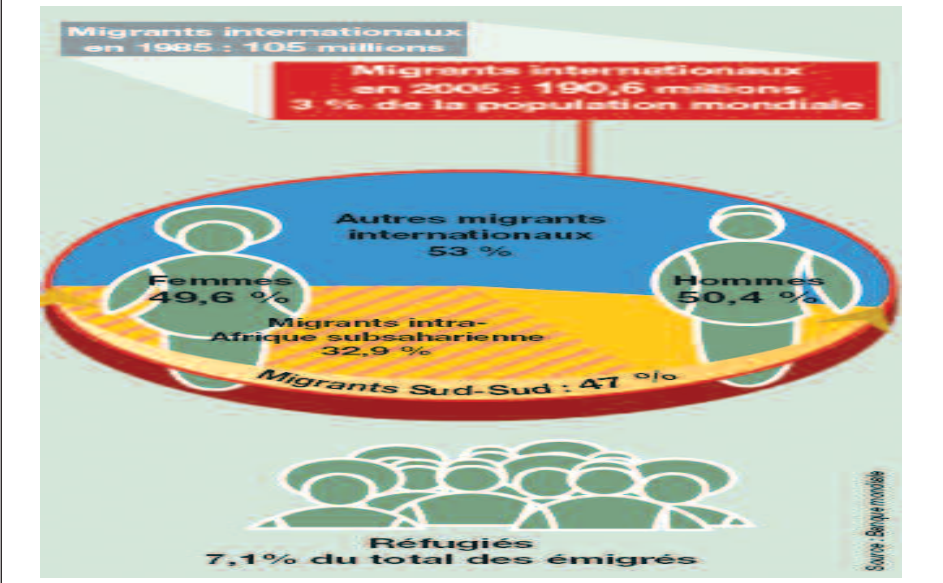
Migrants internationaux en 1985 : 105 millions

Migrants internationaux en 2005 : 190,6 millions 3 % de la population mondiale

Autres migrants internationaux 53 %

Femmes 49,6 %

Hommes 50,4 %

Migrants intra-Afrique subsaharienne 32,9 %

Migrants Sud-Sud : 47 %

Réfugiés 7,1% du total des émigrés

Source : Banque mondiale